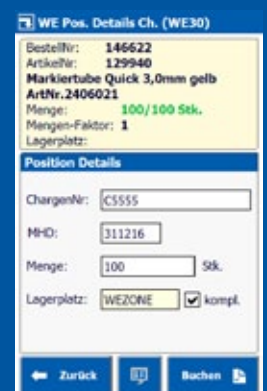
WE Pos. Details Ch. (WE30)

BestellNr: 146622
ArtikelNr: 129940
Markiertube Quick 3,0mm gelb
ArtNr.2406021
Menge: 100/100 Stk.
Mengen-Faktor: 1
Lagerplatz:

Position Details

ChargenNr: C5555

MHD: 311216

Menge: 100 Stk.

Lagerplatz: WEZONE kompl.

Zurück

Buchen